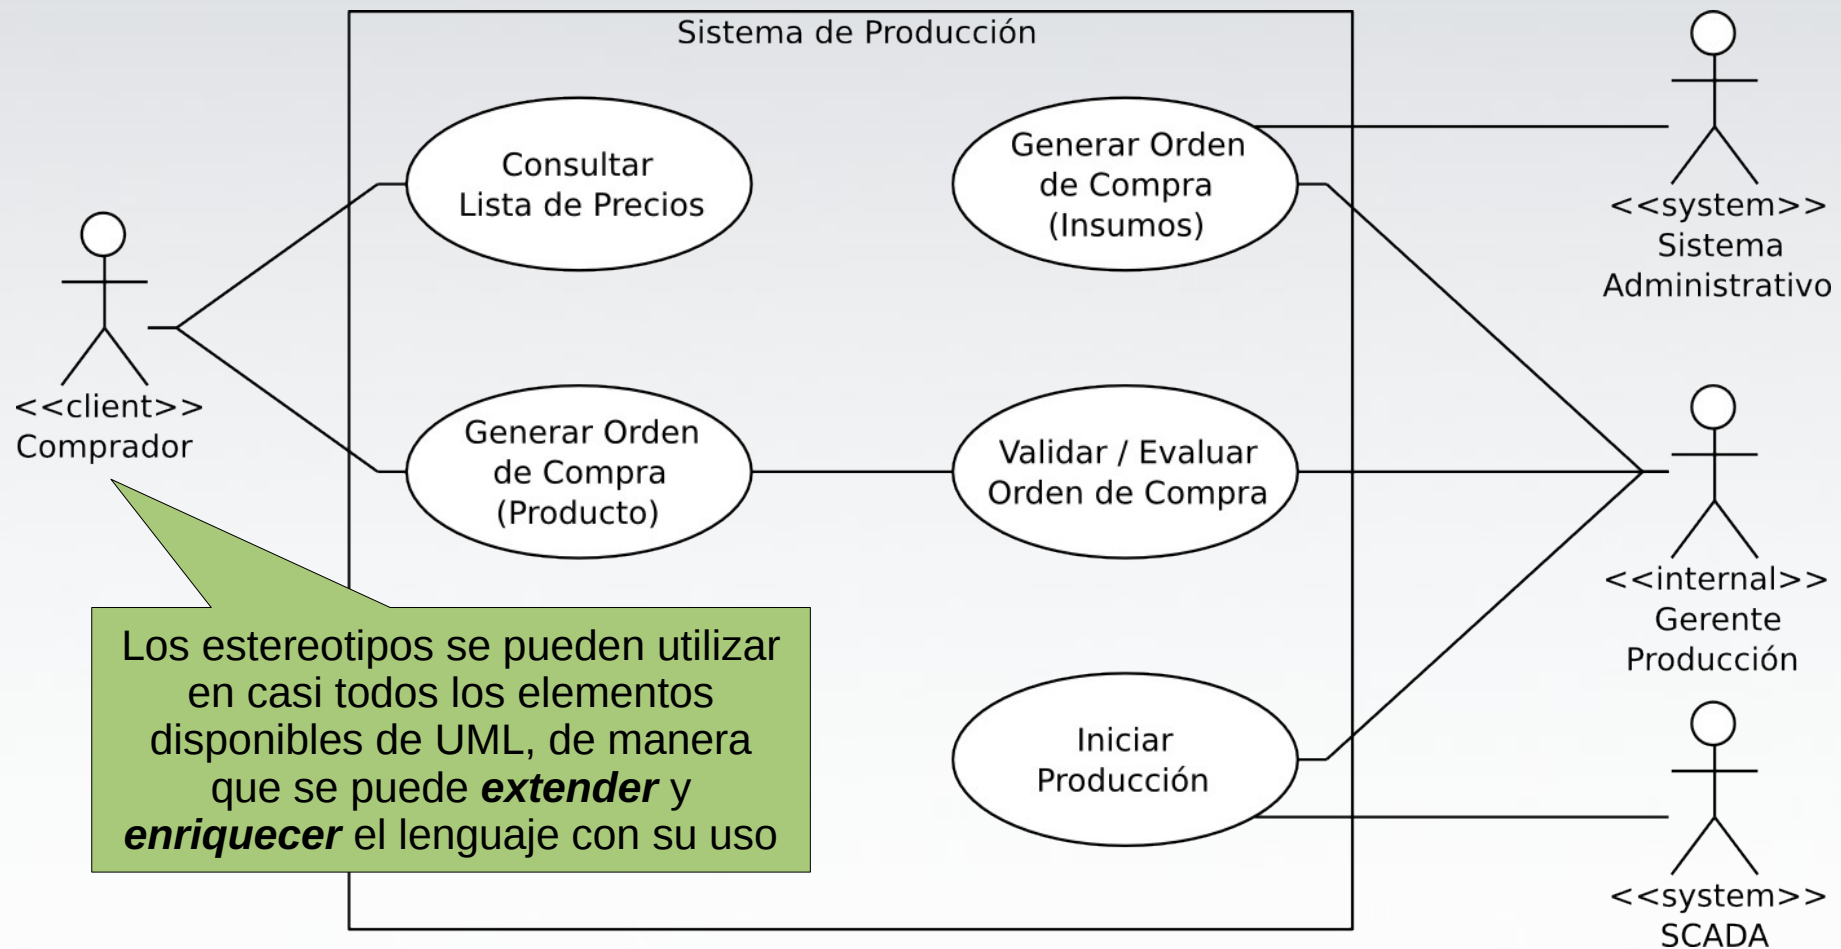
Sistema de Producción

<<client>>
Comprador

Consultar
Lista de Precios

Generar Orden
de Compra
(Producto)

Generar Orden
de Compra
(Insumos)

Validar / Evaluar
Orden de Compra

Iniciar
Producción

<<system>>
Sistema
Administrativo

<<internal>>
Gerente
Producción

<<system>>
SCADA

Los estereotipos se pueden utilizar en casi todos los elementos disponibles de UML, de manera que se puede ***extender*** y ***enriquecer*** el lenguaje con su uso